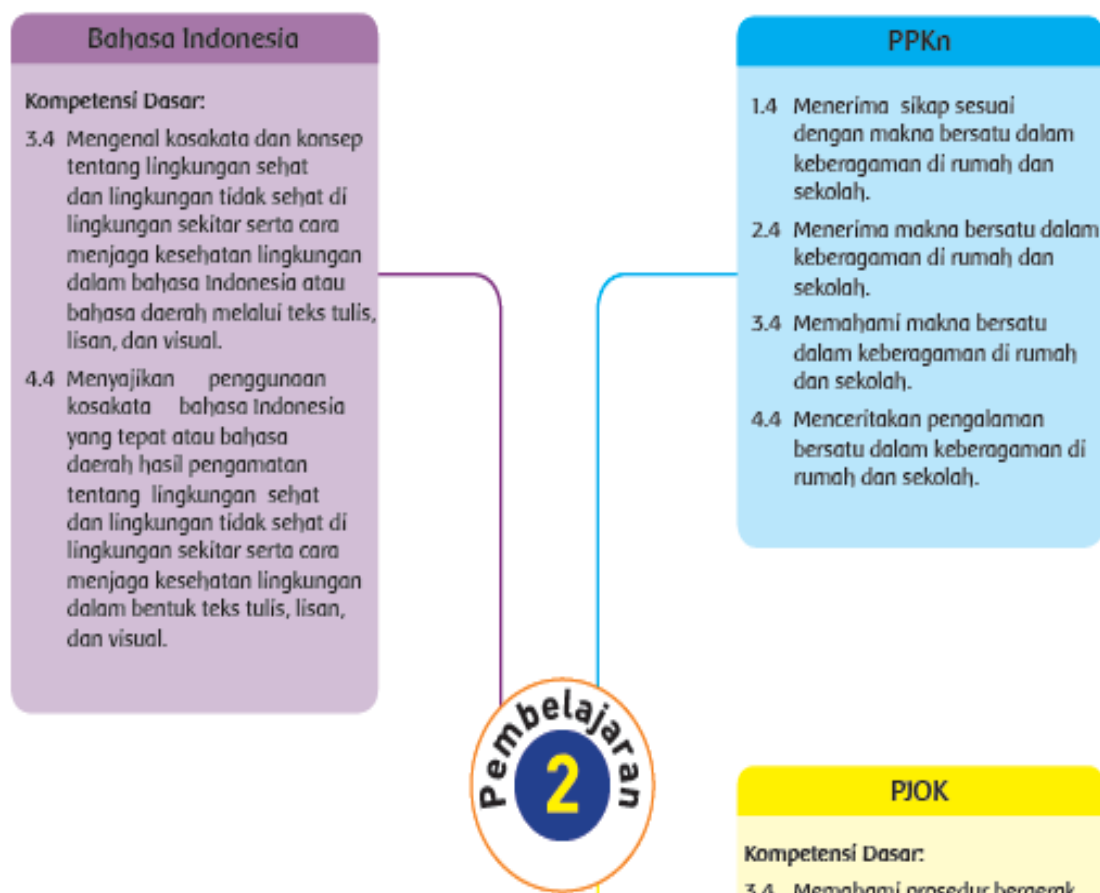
Bahasa Indonesia

Kompetensi Dasar:

3.4 Mengenal kosakata dan konsep tentang lingkungan sehat dan lingkungan tidak sehat di lingkungan sekitar serta cara menjaga kesehatan lingkungan dalam bahasa Indonesia atau bahasa daerah melalui teks tulis, lisan, dan visual.

4.4 Menyajikan penggunaan kosakata bahasa Indonesia yang tepat atau bahasa daerah hasil pengamatan tentang lingkungan sehat dan lingkungan tidak sehat di lingkungan sekitar serta cara menjaga kesehatan lingkungan dalam bentuk teks tulis, lisan, dan visual.

PPKn

1.4 Menerima sikap sesuai dengan makna bersatu dalam keberagaman di rumah dan sekolah.

2.4 Menerima makna bersatu dalam keberagaman di rumah dan sekolah.

3.4 Memahami makna bersatu dalam keberagaman di rumah dan sekolah.

4.4 Menceritakan pengalaman bersatu dalam keberagaman di rumah dan sekolah.

Pembelajaran 2

PJOK

Kompetensi Dasar:

3.4 Memahami prosedur bergerak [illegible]